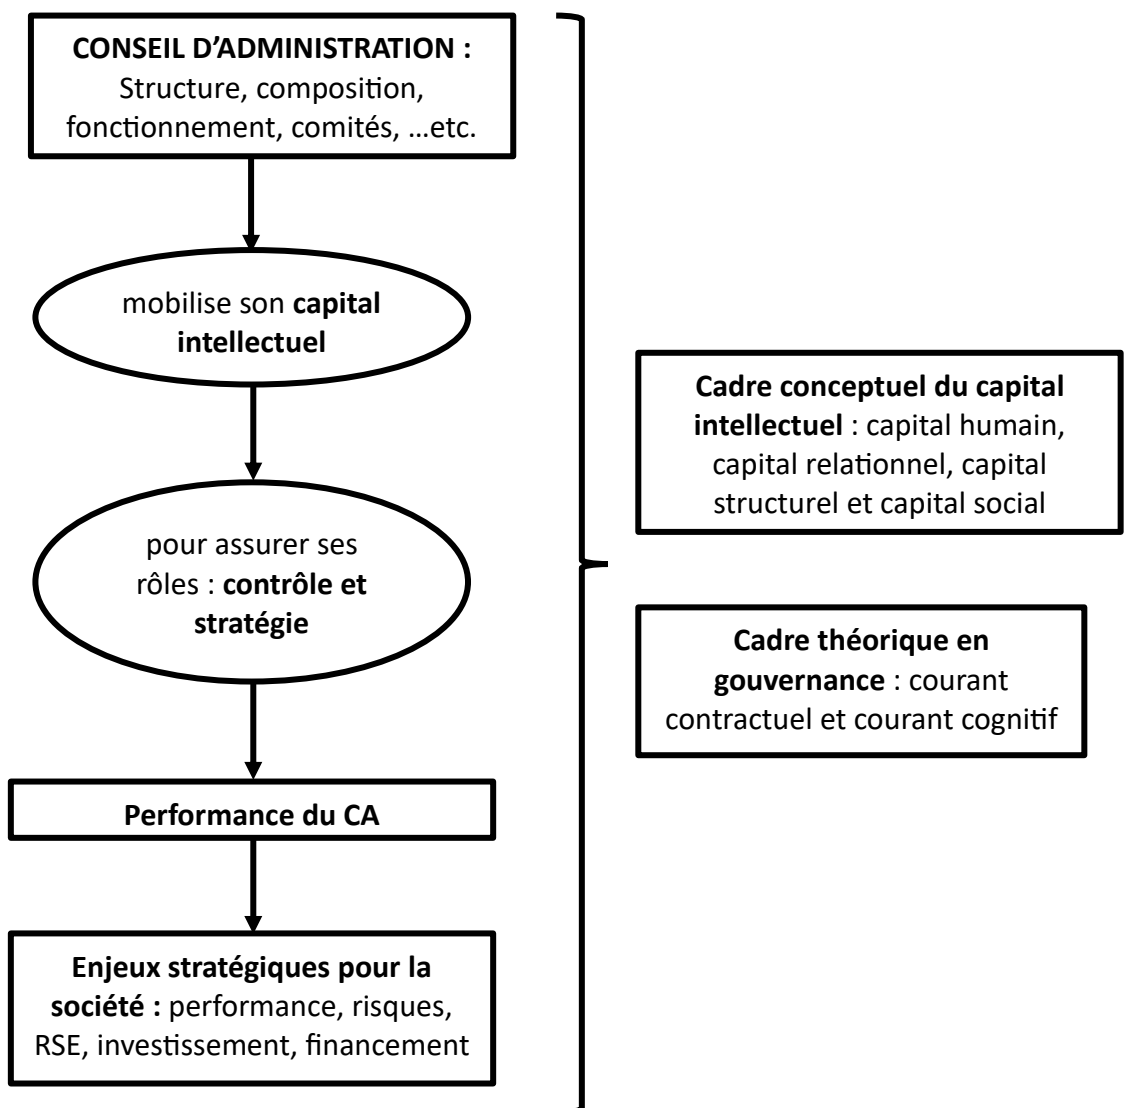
**CONSEIL D'ADMINISTRATION :** Structure, composition, fonctionnement, comités, …etc.

mobilise son **capital intellectuel**

pour assurer ses rôles : **contrôle et stratégie**

**Performance du CA**

**Enjeux stratégiques pour la société :** performance, risques, RSE, investissement, financement

**Cadre conceptuel du capital intellectuel** : capital humain, capital relationnel, capital structurel et capital social

**Cadre théorique en gouvernance** : courant contractuel et courant cognitif